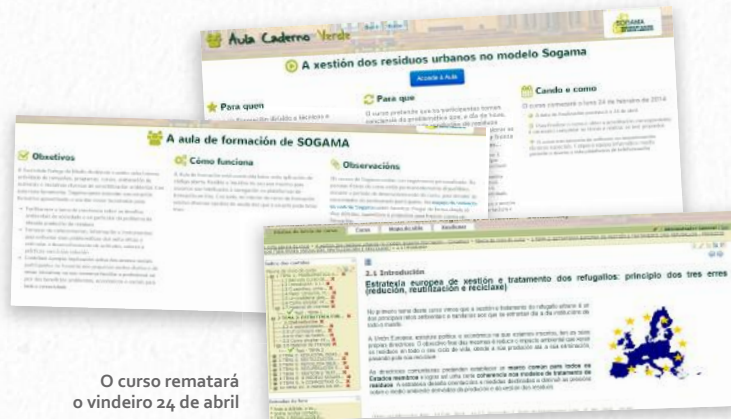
Aula Caderno Verde

SOGAMA

A xestión dos residuos urbanos no modelo Sogama

Acceder á Aula

Para quen

Para que

Cando e como

O curso comezará o luns 24 de febreiro de 2014

A aula de formación de SOGAMA

Obxectivos

Como funciona

Observacións

Cursos

Novas/Axenda

Xestionar

2.1 Introdución

Estratexia europea de xestión e tratamento dos refugallos: principio dos tres erres (redución, reutilización e reciclaxe)

O curso rematará o vindeiro 24 de abril